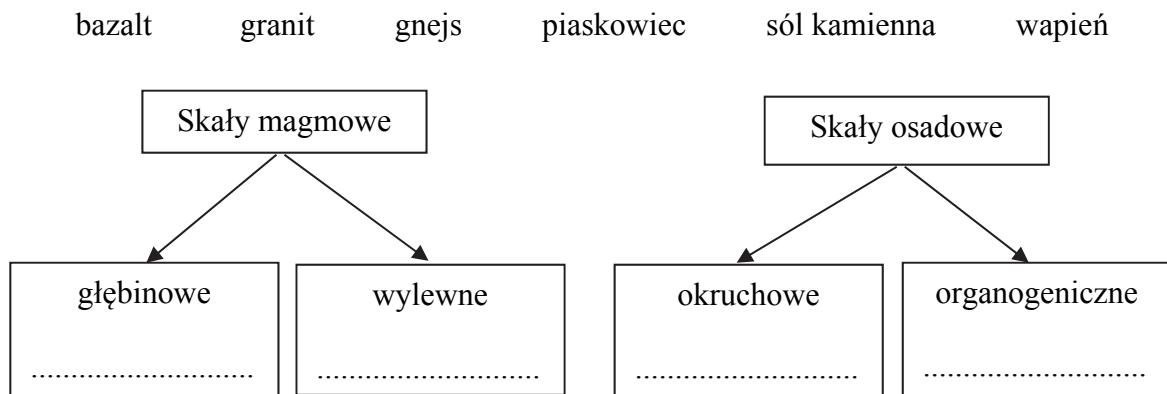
bazalt granit gnejs piaskowiec sól kamienna wapień

Skały magmowe

głębinowe
............................

wylewne
............................

Skały osadowe

okruchowe
............................

organogeniczne
............................